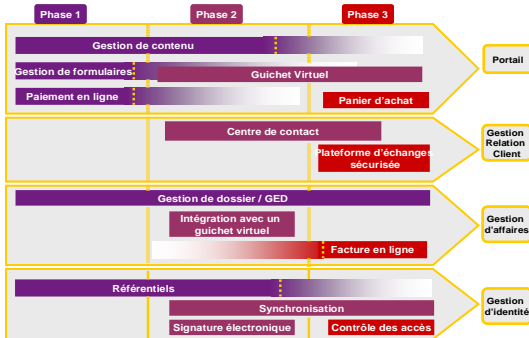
Phase 1
Phase 2
Phase 3

Gestion de contenu
Gestion de formulaires
Guichet Virtuel
Paiement en ligne
Panier d'achat
Portail

Centre de contact
Plateforme d'échanges sécurisée
Gestion Relation Client

Gestion de dossier / GED
Intégration avec un guichet virtuel
Facture en ligne
Gestion d'affaires

Référentiels
Synchronisation
Signature électronique
Contrôle des accès
Gestion d'identité